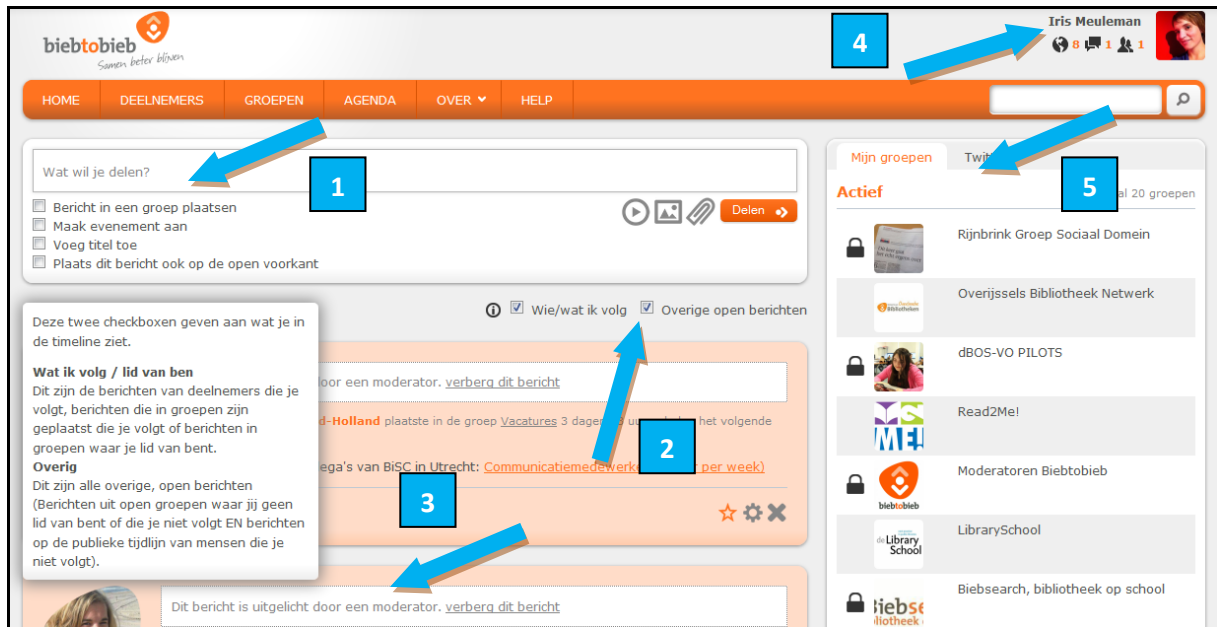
biebtobieb
Samen beter blijven

Iris Meuleman
8 1 1

4

HOME | DEELNEMERS | GROEPEN | AGENDA | OVER | HELP

Wat wil je delen?

1

Bericht in een groep plaatsen
Maak evenement aan
Voeg titel toe
Plaats dit bericht ook op de open voorkant

Delen

Wie/wat ik volg
Overige open berichten

Deze twee checkboxen geven aan wat je in de timeline ziet.

Wat ik volg / lid van ben
Dit zijn de berichten van deelnemers die je volgt, berichten die in groepen zijn geplaatst die je volgt of berichten in groepen waar je lid van bent.
Overig
Dit zijn alle overige, open berichten (Berichten uit open groepen waar jij geen lid van bent of die je niet volgt EN berichten op de publieke tijdlijn van mensen die je niet volgt).

door een moderator. verberg dit bericht

d-Holland plaatste in de groep Vacatures 3 dagen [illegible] het volgende

ega's van BiSC in Utrecht: Communicatiemedewerke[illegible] per week)

2

3

Dit bericht is uitgelicht door een moderator. verberg dit bericht

Mijn groepen | Twi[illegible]

5

Actief
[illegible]al 20 groepen

Rijnbrink Groep Sociaal Domein
Overijssels Bibliotheek Netwerk
dBOS-VO PILOTS
Read2Me!
Moderatoren Biebtobieb
LibrarySchool
Biebsearch, bibliotheek op school